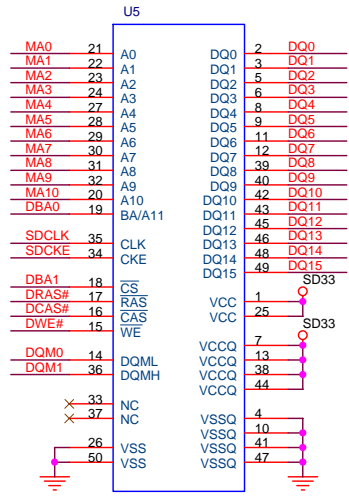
U5

| Net | Pin | Signal | Signal | Pin | Net |
|---|---|---|---|---|---|
| MA0 | 21 | A0 | DQ0 | 2 | DQ0 |
| MA1 | 22 | A1 | DQ1 | 3 | DQ1 |
| MA2 | 23 | A2 | DQ2 | 5 | DQ2 |
| MA3 | 24 | A3 | DQ3 | 6 | DQ3 |
| MA4 | 27 | A4 | DQ4 | 8 | DQ4 |
| MA5 | 28 | A5 | DQ5 | 9 | DQ5 |
| MA6 | 29 | A6 | DQ6 | 11 | DQ6 |
| MA7 | 30 | A7 | DQ7 | 12 | DQ7 |
| MA8 | 31 | A8 | DQ8 | 39 | DQ8 |
| MA9 | 32 | A9 | DQ9 | 40 | DQ9 |
| MA10 | 20 | A10 | DQ10 | 42 | DQ10 |
| DBA0 | 19 | BA/A11 | DQ11 | 43 | DQ11 |
| | | | DQ12 | 45 | DQ12 |
| SDCLK | 35 | CLK | DQ13 | 46 | DQ13 |
| SDCKE | 34 | CKE | DQ14 | 48 | DQ14 |
| | | | DQ15 | 49 | DQ15 |
| DBA1 | 18 | $\overline{CS}$ | | | SD33 |
| DRAS# | 17 | $\overline{RAS}$ | VCC | 1 | |
| DCAS# | 16 | $\overline{CAS}$ | VCC | 25 | |
| DWE# | 15 | $\overline{WE}$ | | | SD33 |
| | | | VCCQ | 7 | |
| DQM0 | 14 | DQML | VCCQ | 13 | |
| DQM1 | 36 | DQMH | VCCQ | 38 | |
| | | | VCCQ | 44 | |
| | 33 | NC | | | |
| | 37 | NC | VSSQ | 4 | |
| | | | VSSQ | 10 | |
| | 26 | VSS | VSSQ | 41 | |
| | 50 | VSS | VSSQ | 47 | |